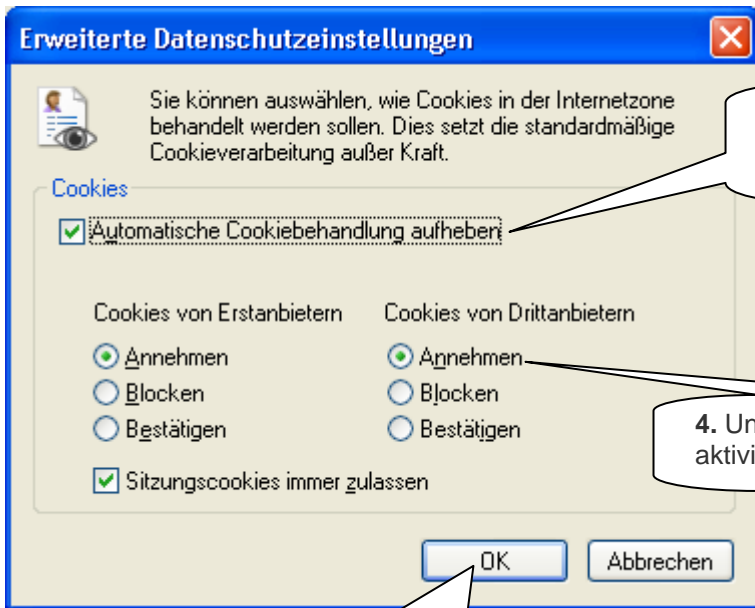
Erweiterte Datenschutzeinstellungen

Sie können auswählen, wie Cookies in der Internetzone behandelt werden sollen. Dies setzt die standardmäßige Cookieverarbeitung außer Kraft.

Cookies

Automatische Cookiebehandlung aufheben

Cookies von Erstanbietern

Annehmen

Blocken

Bestätigen

Cookies von Drittanbietern

Annehmen

Blocken

Bestätigen

Sitzungscookies immer zulassen

OK

Abbrechen

**4.** Un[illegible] aktivi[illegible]